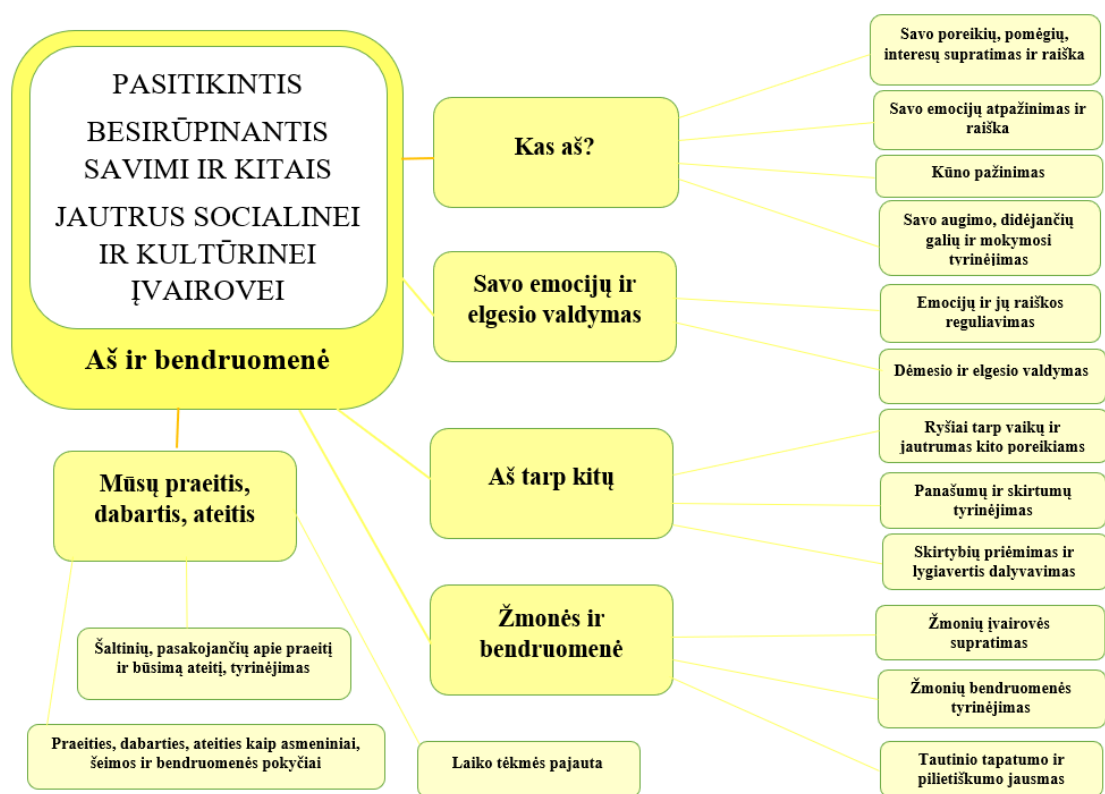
PASITIKINTIS

BESIRŪPINANTIS SAVIMI IR KITAIS

JAUTRUS SOCIALINEI IR KULTŪRINEI ĮVAIROVEI

Aš ir bendruomenė

Kas aš?

Savo poreikių, pomėgių, interesų supratimas ir raiška

Savo emocijų atpažinimas ir raiška

Kūno pažinimas

Savo augimo, didėjančių galių ir mokymosi tyrinėjimas

Savo emocijų ir elgesio valdymas

Emocijų ir jų raiškos reguliavimas

Dėmesio ir elgesio valdymas

Aš tarp kitų

Ryšiai tarp vaikų ir jautrumas kito poreikiams

Panašumų ir skirtumų tyrinėjimas

Skirtybių priėmimas ir lygiavertis dalyvavimas

Žmonės ir bendruomenė

Žmonių įvairovės supratimas

Žmonių bendruomenės tyrinėjimas

Tautinio tapatumo ir pilietiškumo jausmas

Mūsų praeitis, dabartis, ateitis

Šaltinių, pasakojančių apie praeitį ir būsimą ateitį, tyrinėjimas

Praeities, dabarties, ateities kaip asmeniniai, šeimos ir bendruomenės pokyčiai

Laiko tėkmės pajauta